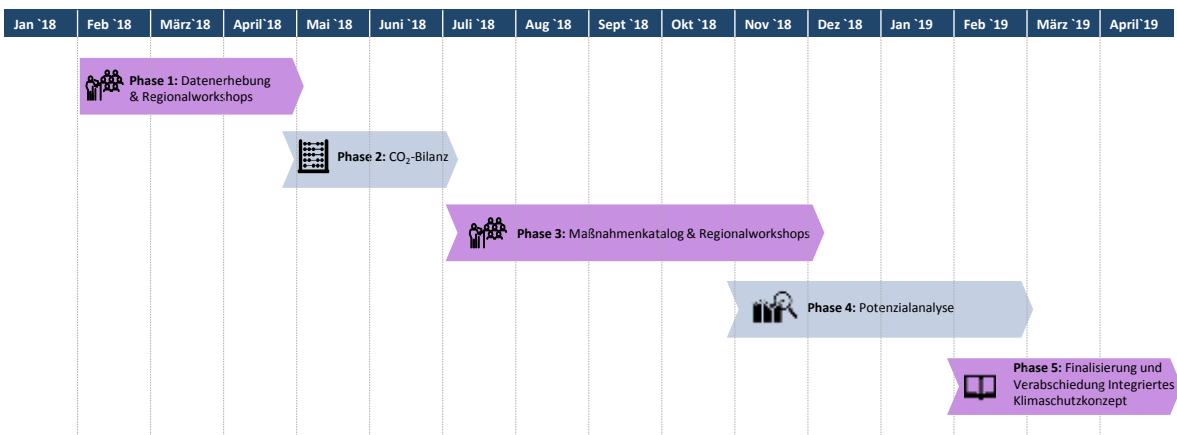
| Jan `18 | Feb `18 | März`18 | April`18 | Mai `18 | Juni `18 | Juli `18 | Aug `18 | Sept `18 | Okt `18 | Nov `18 | Dez `18 | Jan `19 | Feb `19 | März `19 | April`19 |
|---|---|---|---|---|---|---|---|---|---|---|---|---|---|---|---|

**Phase 1:** Datenerhebung & Regionalworkshops

**Phase 2:** $CO_2$-Bilanz

**Phase 3:** Maßnahmenkatalog & Regionalworkshops

**Phase 4:** Potenzialanalyse

**Phase 5:** Finalisierung und Verabschiedung Integriertes Klimaschutzkonzept